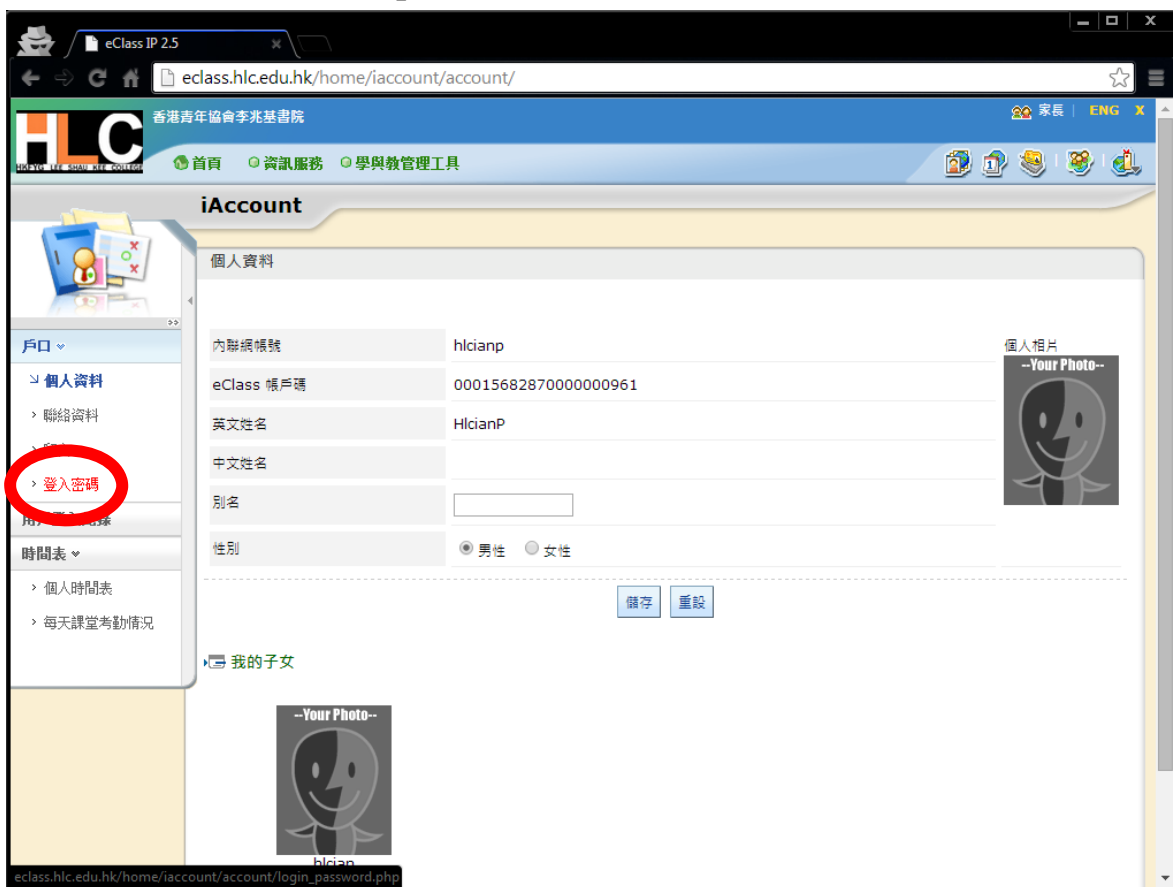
eClass IP 2.5

eclass.hlc.edu.hk/home/iaccount/account/

HLC
HKFYG LEE SHAU KEE COLLEGE
香港青年協會李兆基書院

家長 | ENG X

首頁 資訊服務 學與教管理工具

iAccount

戶口

個人資料

聯絡資料

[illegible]

登入密碼

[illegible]

時間表

個人時間表

每天課堂考勤情況

個人資料

| | |
|---|---|
| 內聯網帳號 | hlcianp |
| eClass 帳戶碼 | 0001568287000000961 |
| 英文姓名 | HlcianP |
| 中文姓名 | |
| 別名 | |
| 性別 | 男性 女性 |

個人相片
--Your Photo--

儲存 重設

我的子女

--Your Photo--
hlcian

eclass.hlc.edu.hk/home/iaccount/account/login_password.php